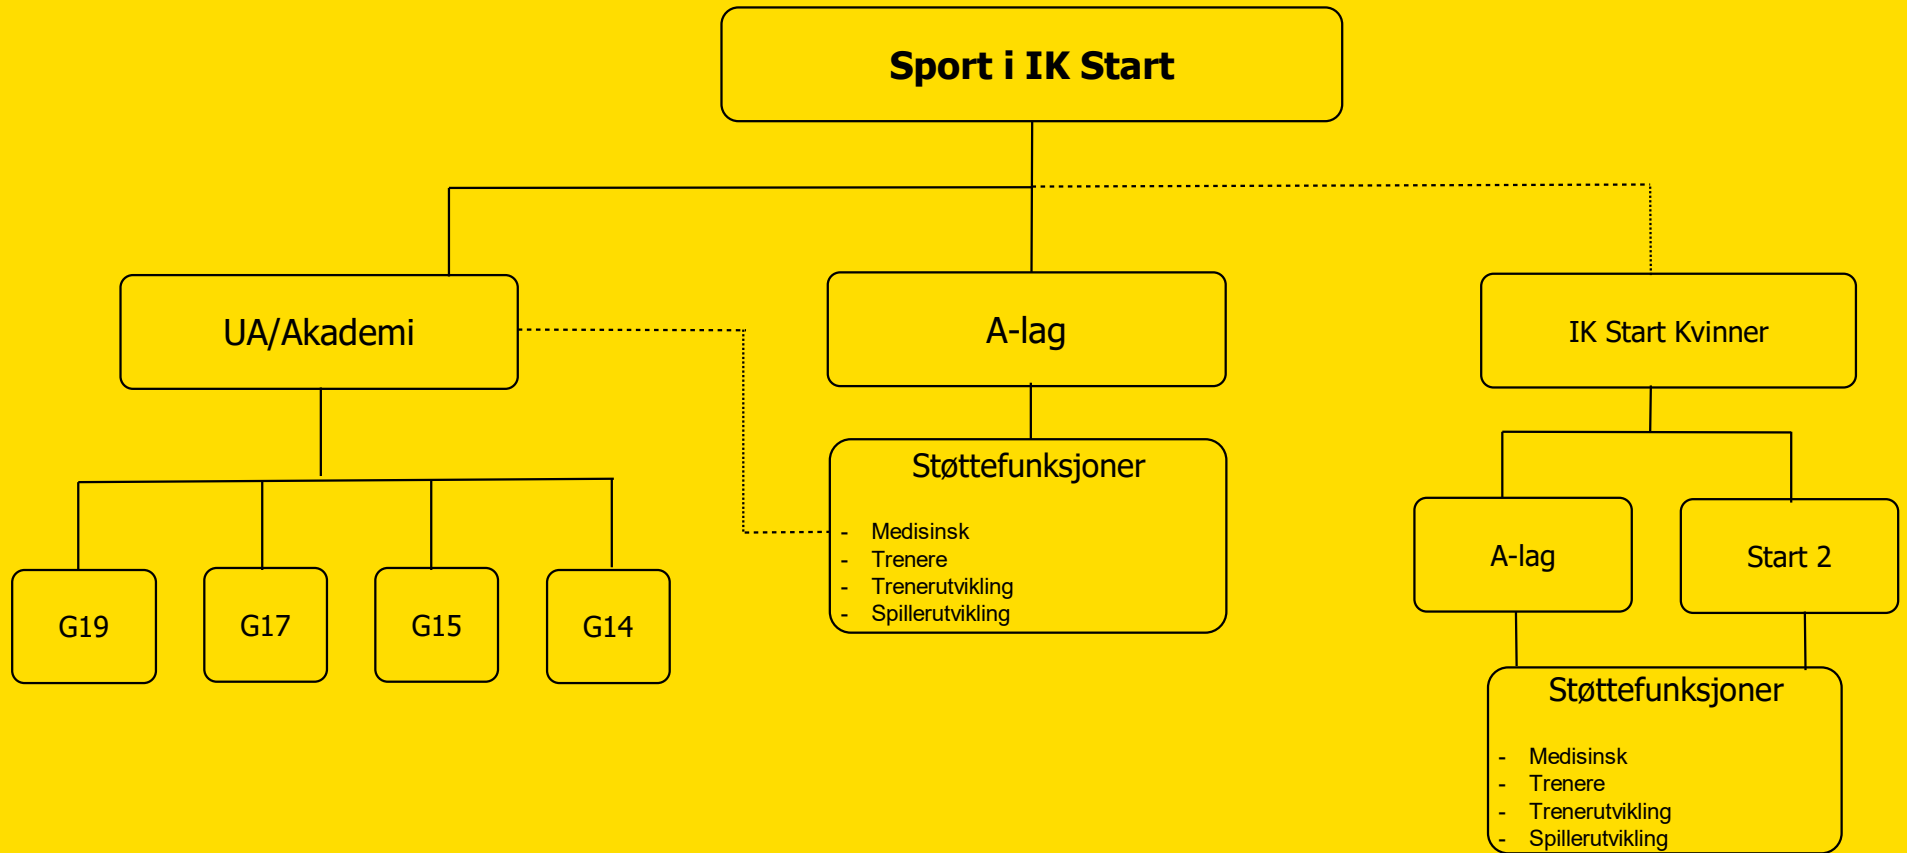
Sport i IK Start

UA/Akademi

A-lag

IK Start Kvinner

G19

G17

G15

G14

Støttefunksjoner

- Medisinsk
- Trenere
- Trenerutvikling
- Spillerutvikling

A-lag

Start 2

Støttefunksjoner

- Medisinsk
- Trenere
- Trenerutvikling
- Spillerutvikling